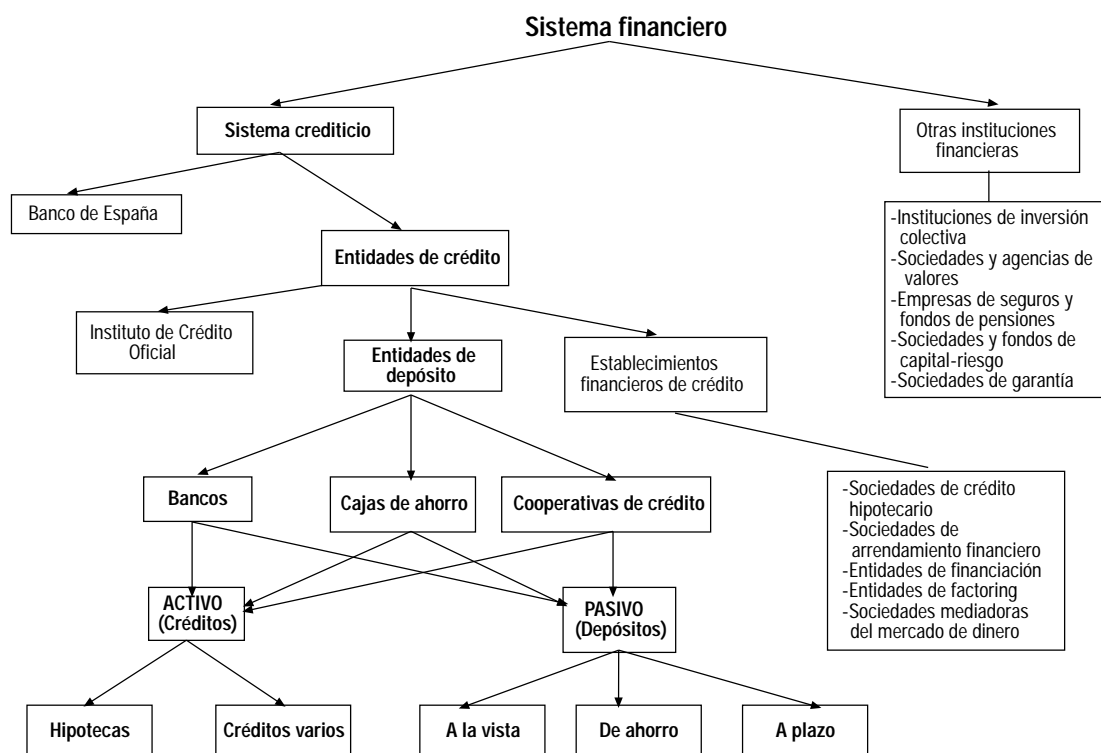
Sistema financiero

Sistema crediticio

Otras instituciones financieras

Banco de España

-Instituciones de inversión colectiva
-Sociedades y agencias de valores
-Empresas de seguros y fondos de pensiones
-Sociedades y fondos de capital-riesgo
-Sociedades de garantía

Entidades de crédito

Instituto de Crédito Oficial

Entidades de depósito

Establecimientos financieros de crédito

Bancos

Cajas de ahorro

Cooperativas de crédito

-Sociedades de crédito hipotecario
-Sociedades de arrendamiento financiero
-Entidades de financiación
-Entidades de factoring
-Sociedades mediadoras del mercado de dinero

ACTIVO (Créditos)

PASIVO (Depósitos)

Hipotecas

Créditos varios

A la vista

De ahorro

A plazo